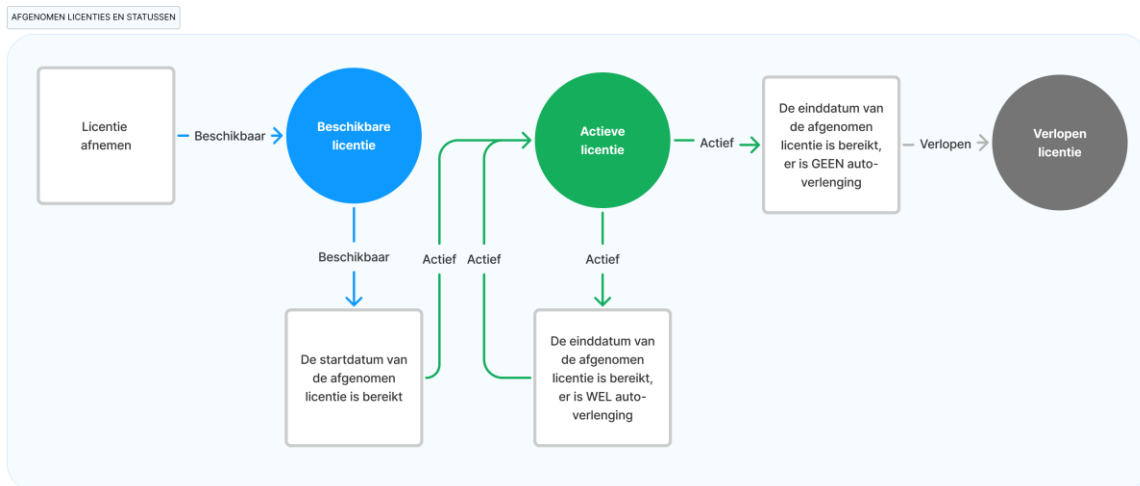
AFGENOMEN LICENTIES EN STATUSSEN

Licentie afnemen

Beschikbaar

Beschikbare licentie

Beschikbaar

De startdatum van de afgenomen licentie is bereikt

Actief

Actief

Actieve licentie

Actief

De einddatum van de afgenomen licentie is bereikt, er is WEL auto-verlenging

Actief

De einddatum van de afgenomen licentie is bereikt, er is GEEN auto-verlenging

Verlopen

Verlopen licentie